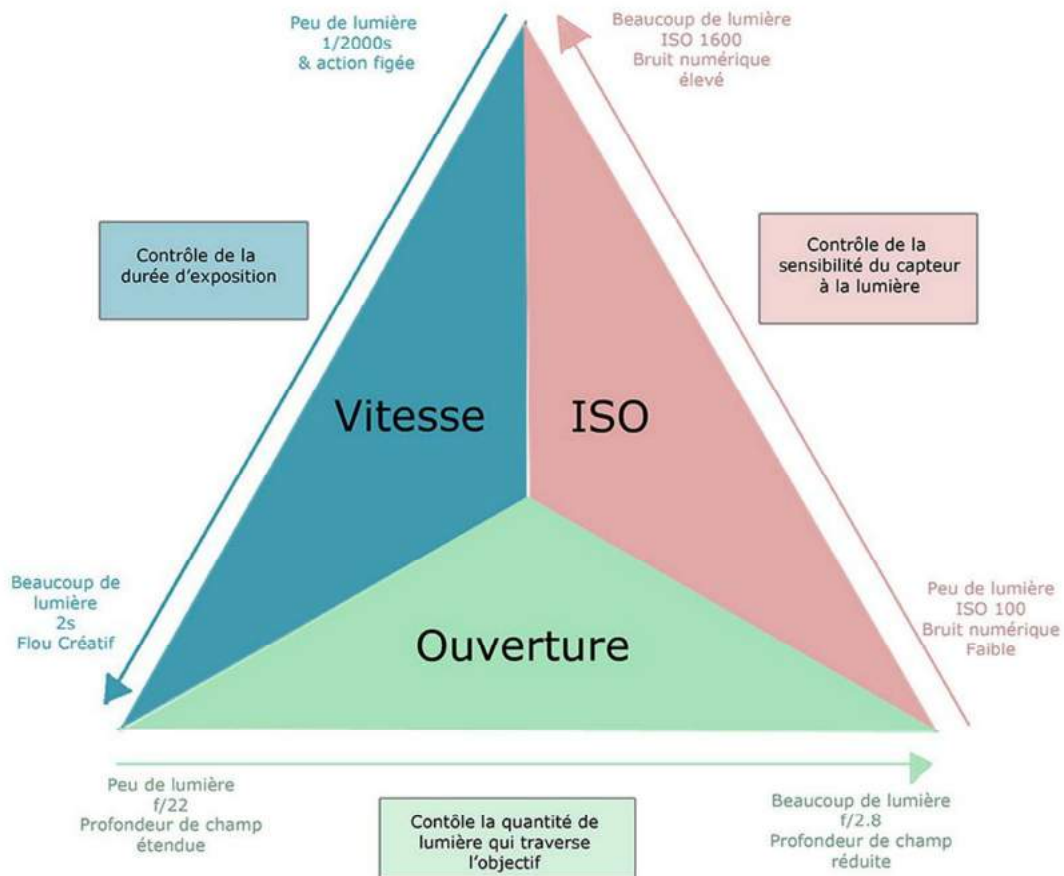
Peu de lumière
1/2000s
& action figée

Beaucoup de lumière
ISO 1600
Bruit numérique
élevé

Contrôle de la durée d'exposition

Contrôle de la sensibilité du capteur à la lumière

Vitesse

ISO

Beaucoup de lumière
2s
Flou Créatif

Ouverture

Peu de lumière
ISO 100
Bruit numérique
Faible

Peu de lumière
f/22
Profondeur de champ
étendue

Contôle la quantité de lumière qui traverse l'objectif

Beaucoup de lumière
f/2.8
Profondeur de champ
réduite